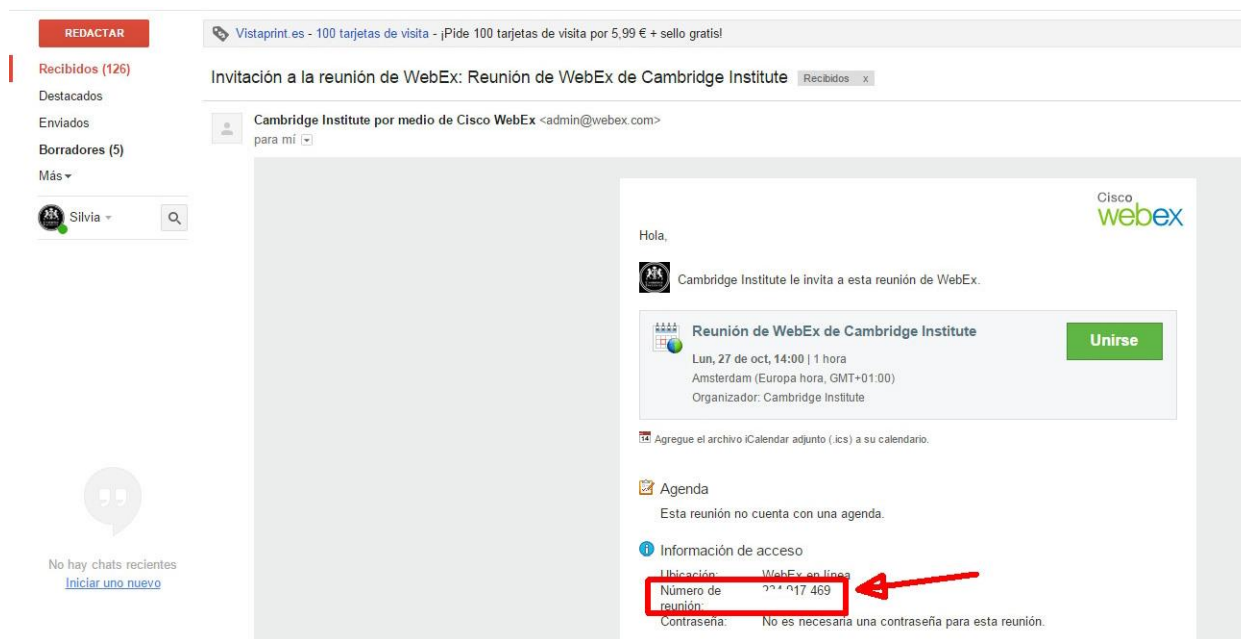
REDACTAR

Recibidos (126)
Destacados
Enviados
Borradores (5)
Más

Silvia

No hay chats recientes
Iniciar uno nuevo

Vistaprint.es - 100 tarjetas de visita - ¡Pide 100 tarjetas de visita por 5,99 € + sello gratis!

Invitación a la reunión de WebEx: Reunión de WebEx de Cambridge Institute Recibidos x

Cambridge Institute por medio de Cisco WebEx <admin@webex.com>
para mí

Cisco webex

Hola,

Cambridge Institute le invita a esta reunión de WebEx.

Reunión de WebEx de Cambridge Institute
Lun, 27 de oct, 14:00 | 1 hora
Amsterdam (Europa hora, GMT+01:00)
Organizador: Cambridge Institute

Unirse

14 Agregue el archivo iCalendar adjunto (.ics) a su calendario.

Agenda
Esta reunión no cuenta con una agenda.

Información de acceso

| Ubicación: | WebEx en línea |
|---|---|
| Número de reunión: | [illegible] 017 469 |
| Contraseña: | No es necesaria una contraseña para esta reunión. |